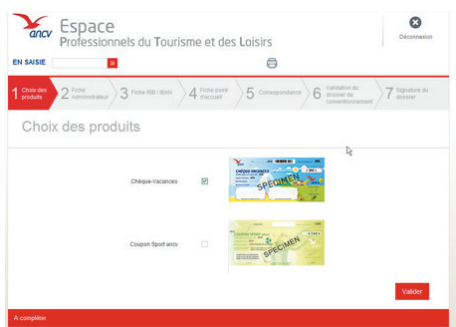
ancv Espace
Professionnels du Tourisme et des Loisirs

Déconnexion

EN SAISIE

1 Choix des produits
2 Fiche administrative
3 Fiche RIB / iBAN
4 Fiche point d'accueil
5 Correspondance
6 Validation du dossier de conventionnement
7 Signature du dossier

Choix des produits

Chèque-Vacances

CHEQUE-VACANCES
SPECIMEN

Coupon Sport ancv

SPECIMEN

Valider

A compléter